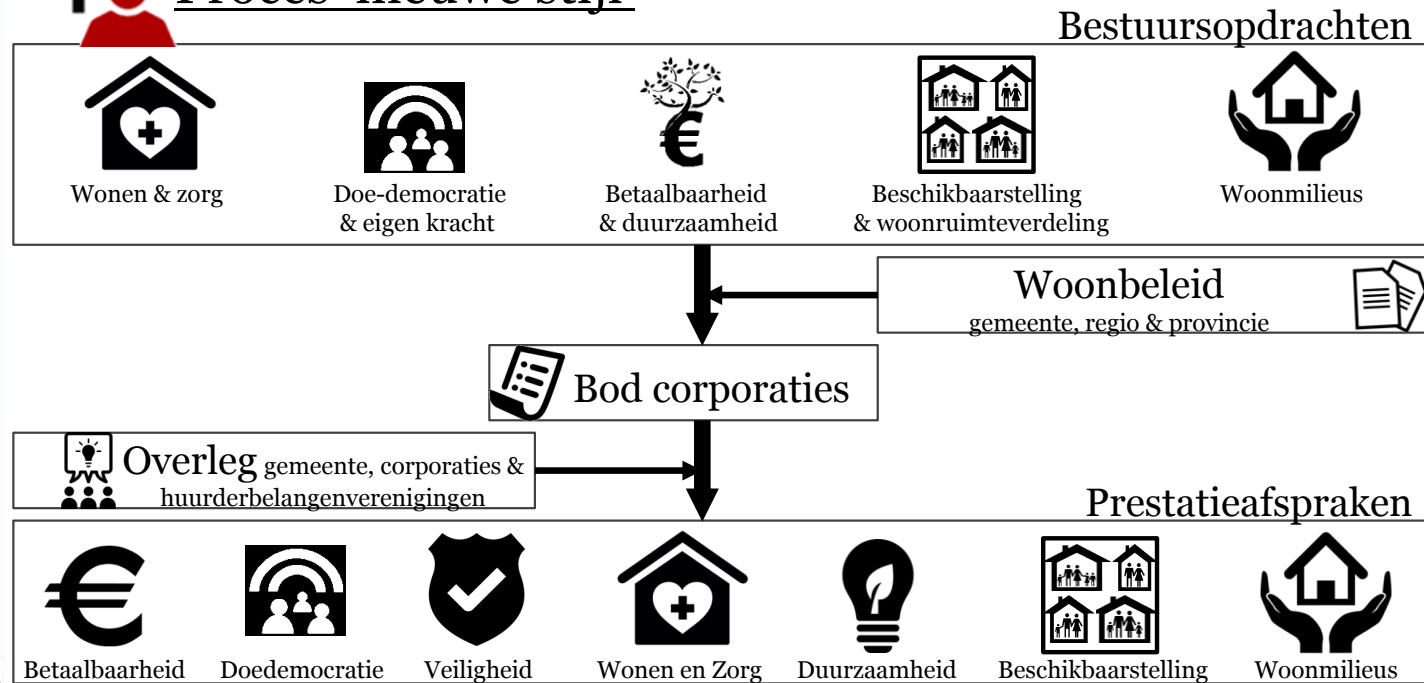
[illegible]

Bestuursopdrachten

Wonen & zorg

Doe-democratie & eigen kracht

Betaalbaarheid & duurzaamheid

Beschikbaarstelling & woonruimteverdeling

Woonmilieus

Woonbeleid
gemeente, regio & provincie

Bod corporaties

Overleg gemeente, corporaties & huurderbelangenverenigingen

Prestatieafspraken

Betaalbaarheid

Doedemocratie

Veiligheid

Wonen en Zorg

Duurzaamheid

Beschikbaarstelling

Woonmilieus